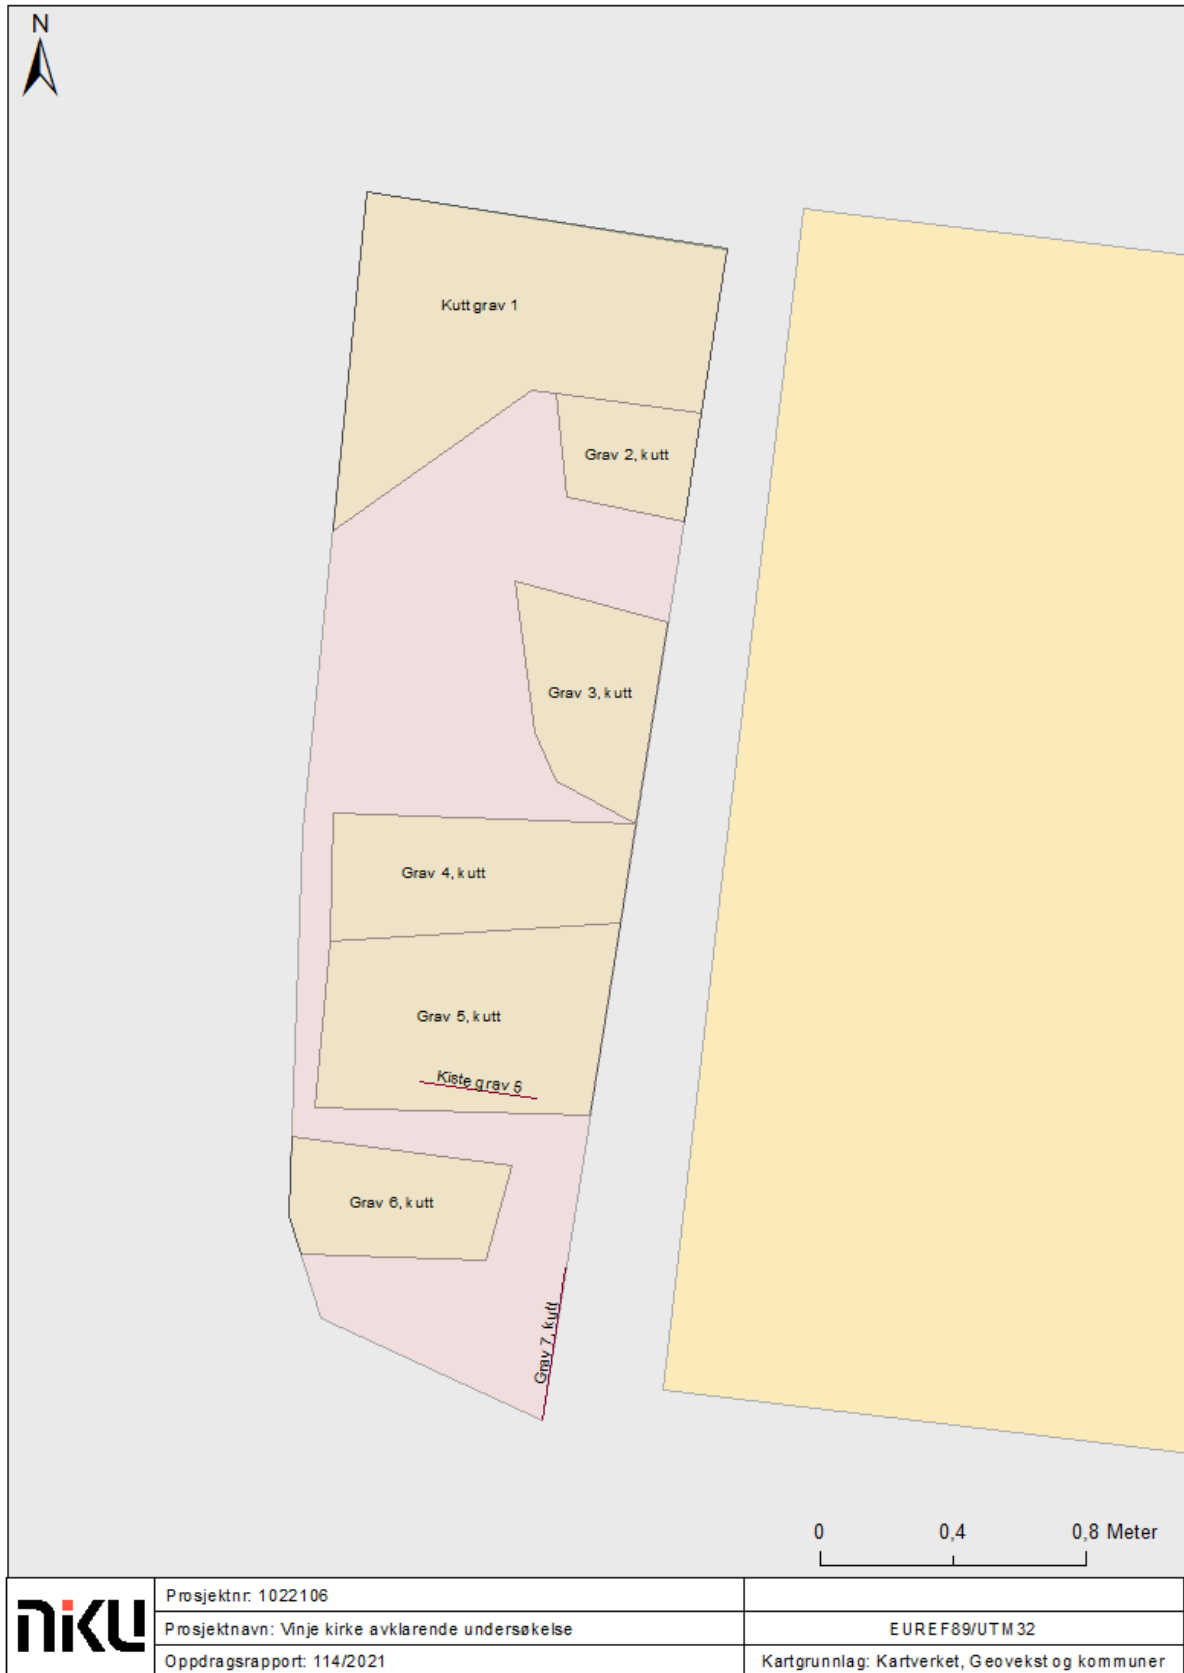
N

Kutt grav 1

Grav 2, kutt

Grav 3, kutt

Grav 4, kutt

Grav 5, kutt

Kiste grav 5

Grav 6, kutt

Grav 7, kutt

0 0,4 0,8 Meter

| nıku | Prosjektnr. 1022106 | |
|---|---|---|
| | Prosjektnavn: Vinje kirke avklarende undersøkelse | EUREF89/UTM32 |
| | Oppdragsrapport: 114/2021 | Kartgrunnlag: Kartverket, Geovekst og kommuner |